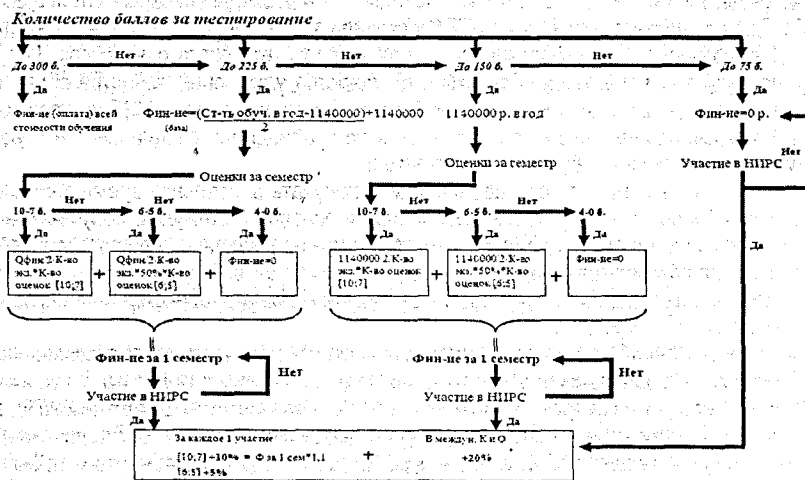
Количество баллов за тестирование

До 300 б.
Нет
До 225 б.
Нет
До 150 б.
Нет
До 75 б.

Да
Фин-ие (оплата) всей стоимости обучения

Да
Фин-ие=$\frac{\text{(Ст-ть обуч. в год-1140000)}}{2}$+1140000
(база)

Да
1140000 р. в год

Да
Фин-ие=0 р.

Участие в НИРС
Нет
Да

Оценки за семестр

10-7 б.
Нет
6-5 б.
Нет
4-0 б.
Да
Да
Да

Qфин/2·К-во экз.*К-во оценок [10;7]
+
Qфин/2·К-во экз.*50%*К-во оценок [6;5]
+
Фин-ие=0

Оценки за семестр

10-7 б.
Нет
6-5 б.
Нет
4-0 б.
Да
Да
Да

1140000/2·К-во экз.*К-во оценок [10;7]
+
1140000/2·К-во экз.*50%*К-во оценок [6;5]
+
Фин-ие=0

Фин-ие за 1 семестр
Нет
Участие в НИРС
Да

Фин-ие за 1 семестр
Нет
Участие в НИРС
Да

За каждое 1 участие
[10;7] =10% = Ф за 1 сем*1,1
[6;5]=5%
+
В междун. К и О
+20%